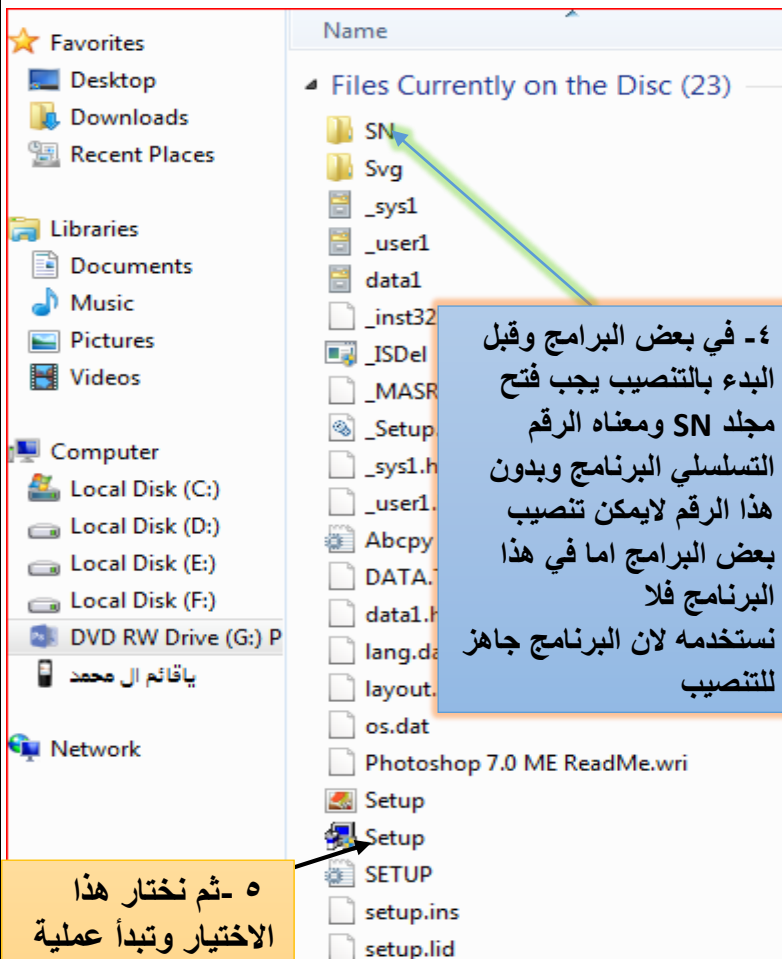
Favorites
Desktop
Downloads
Recent Places

Libraries
Documents
Music
Pictures
Videos

Computer
Local Disk (C:)
Local Disk (D:)
Local Disk (E:)
Local Disk (F:)
DVD RW Drive (G:) P
ياقائم ال محمد

Network

Name

Files Currently on the Disc (23)
SN
Svg
_sys1
_user1
data1
_inst32
_ISDel
_MASR
_Setup.
_sys1.h
_user1.
Abcpy
DATA.T
data1.h
lang.da
layout.
os.dat
Photoshop 7.0 ME ReadMe.wri
Setup
Setup
SETUP
setup.ins
setup.lid

٤- في بعض البرامج وقبل البدء بالتنصيب يجب فتح مجلد SN ومعناه الرقم التسلسلي البرنامج وبدون هذا الرقم لايمكن تنصيب بعض البرامج اما في هذا البرنامج فلا نستخدمه لان البرنامج جاهز للتنصيب

٥ -ثم نختار هذا الاختيار وتبدأ عملية